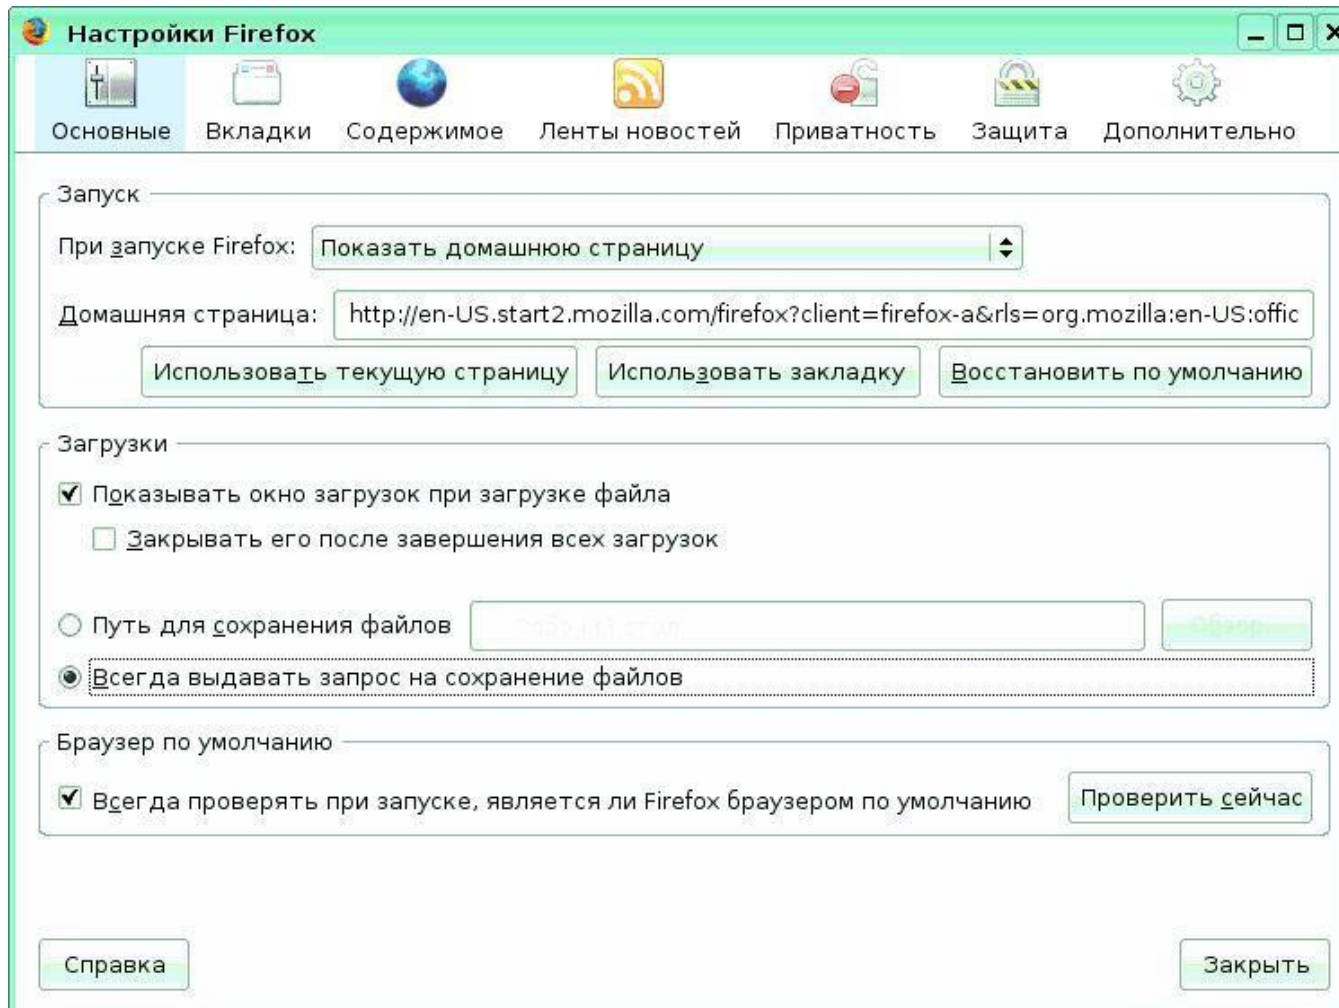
Настройки Firefox

Основные
Вкладки
Содержимое
Ленты новостей
Приватность
Защита
Дополнительно

Запуск

При запуске Firefox: Показать домашнюю страницу

Домашняя страница: http://en-US.start2.mozilla.com/firefox?client=firefox-a&rls=org.mozilla:en-US:offic

Использовать текущую страницу
Использовать закладку
Восстановить по умолчанию

Загрузки

Показывать окно загрузок при загрузке файла

Закрывать его после завершения всех загрузок

Путь для сохранения файлов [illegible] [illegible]

Всегда выдавать запрос на сохранение файлов

Браузер по умолчанию

Всегда проверять при запуске, является ли Firefox браузером по умолчанию
Проверить сейчас

Справка
Закрыть